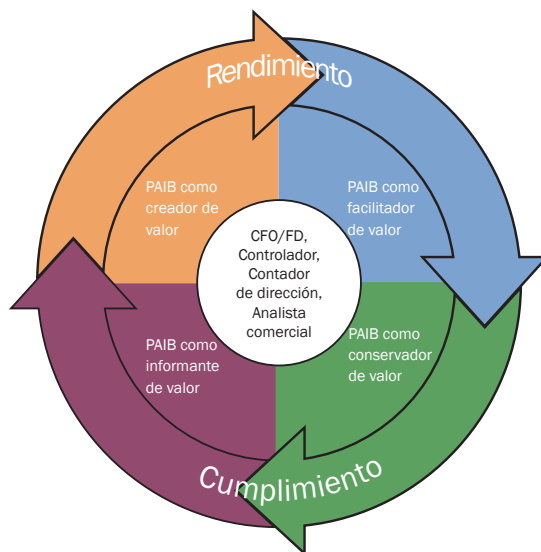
Rendimiento

PAIB como creador de valor

PAIB como facilitador de valor

CFO/FD, Controlador, Contador de dirección, Analista comercial

PAIB como informante de valor

PAIB como conservador de valor

Cumplimiento